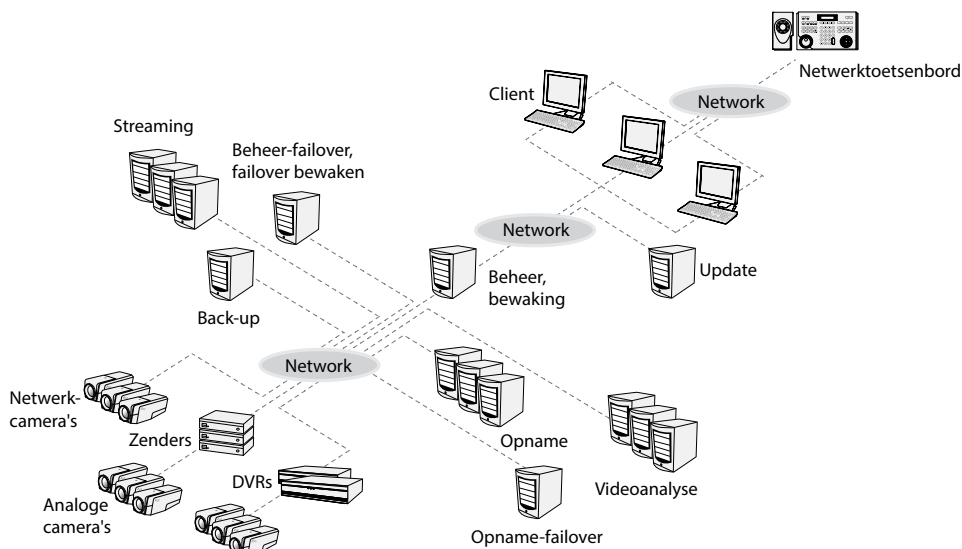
Netwerktoetsenbord

Client

Network

Streaming

Beheer-failover, failover bewaken

Network

Beheer, bewaking

Update

Back-up

Network

Netwerk-camera's

Zenders

Opname

DVRs

Videoanalyse

Analoge camera's

Opname-failover